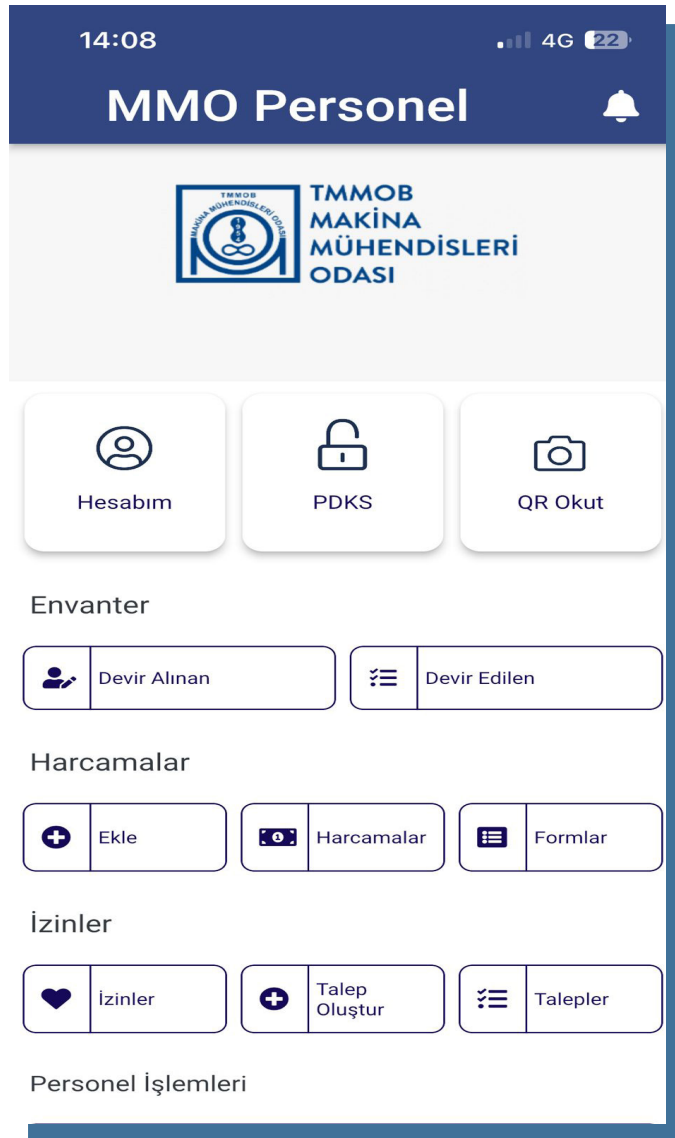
14:08

4G 22

MMO Personel

TMMOB MAKİNA MÜHENDİSLERİ ODASI

TMMOB MAKİNA MÜHENDİSLERİ ODASI

Hesabım

PDKS

QR Okut

Envanter

Devir Alınan

Devir Edilen

Harcamalar

Ekle

Harcamalar

Formlar

İzinler

İzinler

Talep Oluştur

Talepler

Personel İşlemleri